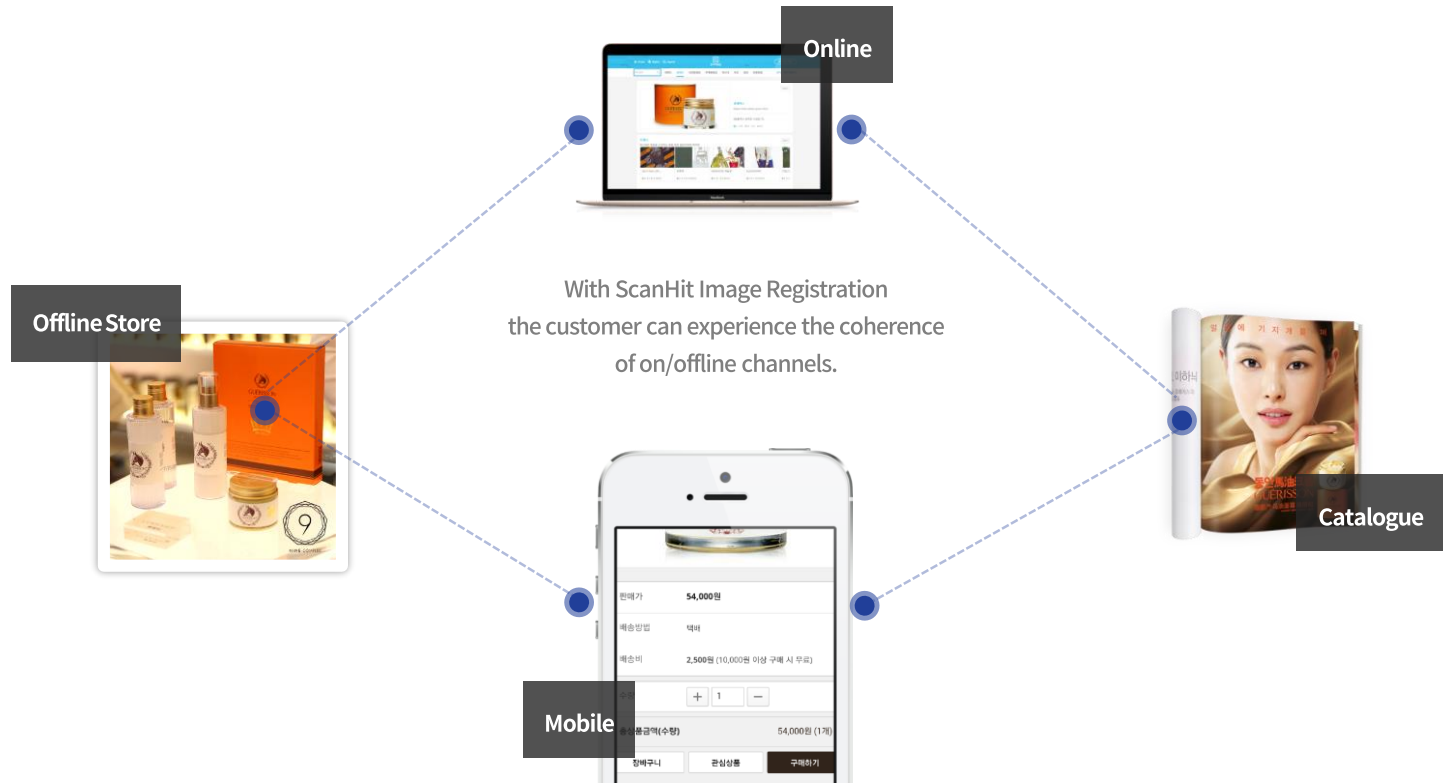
Online

Offline Store

With ScanHit Image Registration the customer can experience the coherence of on/offline channels.

Catalogue

판매가 54,000원

배송방법 택배

배송비 2,500원 (10,000원 이상 구매 시 무료)

수량 + 1 −

Mobile

총상품금액(수량) 54,000원 (1개)

장바구니 관심상품 구매하기